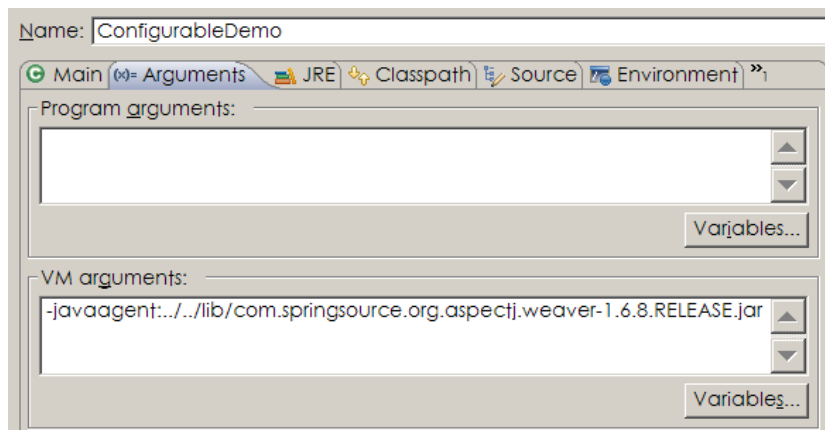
Name: ConfigurableDemo

Main (x)= Arguments JRE Classpath Source Environment »1

Program arguments:

Variables...

VM arguments:

-javaagent:../../lib/com.springsource.org.aspectj.weaver-1.6.8.RELEASE.jar

Variables...